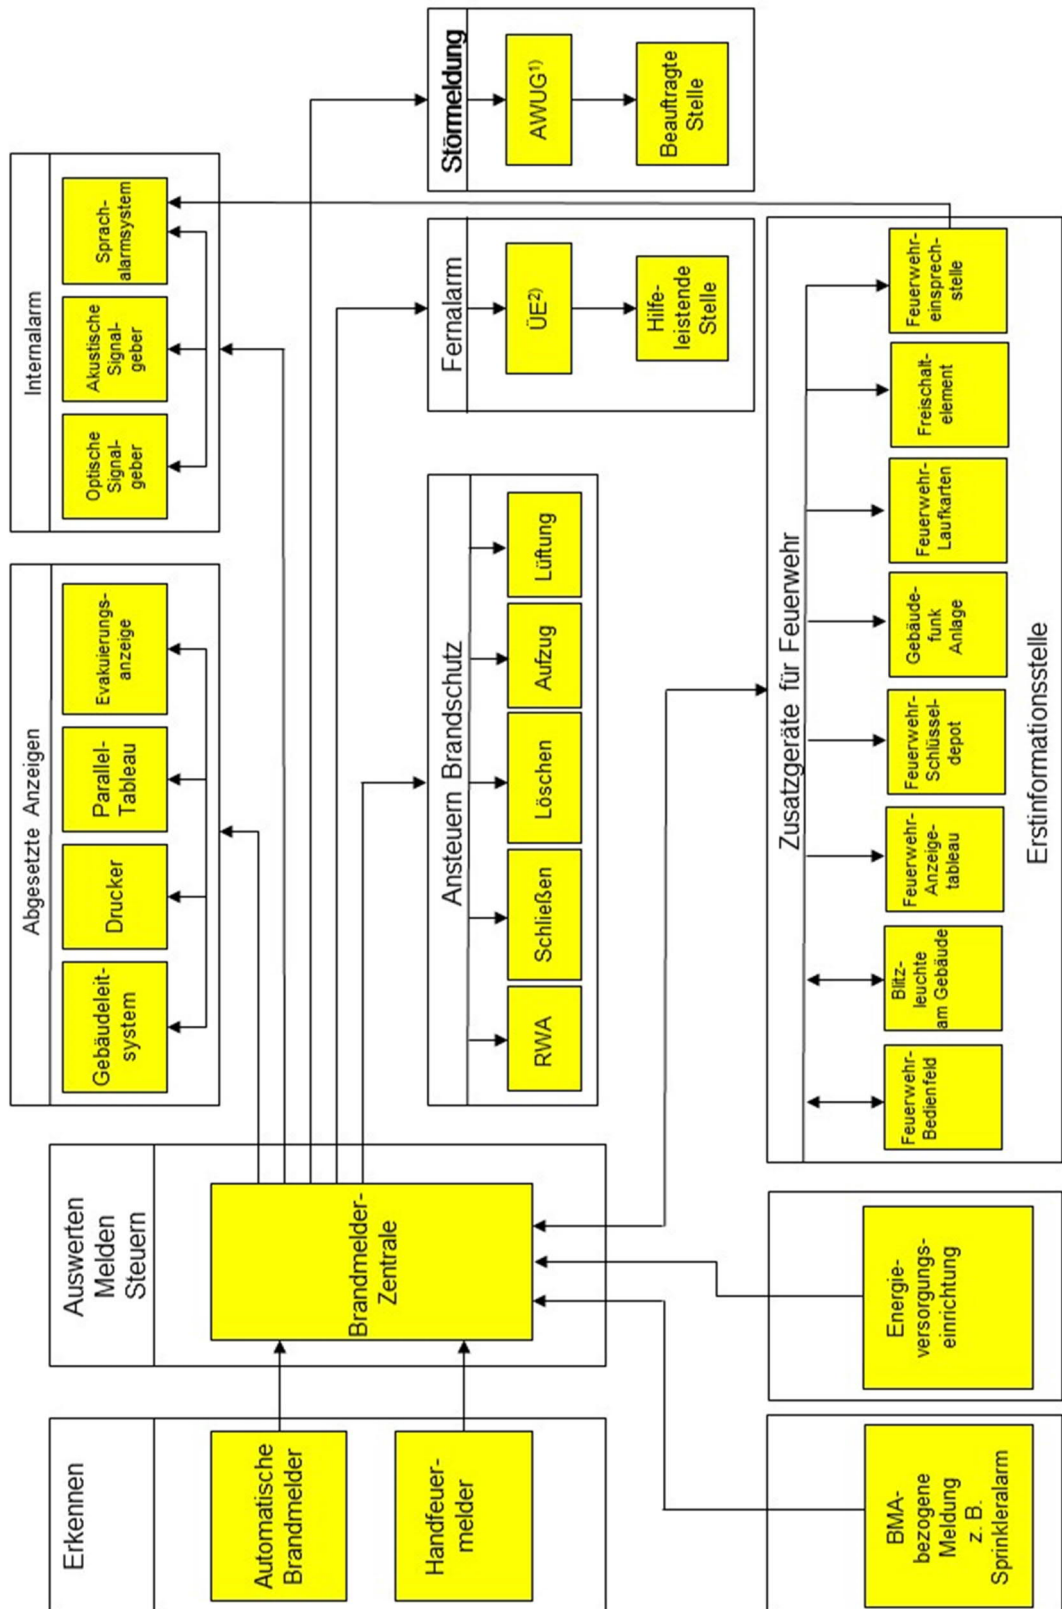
Erkennen

Automatische Brandmelder

Handfeuermelder

Auswerten Melden Steuern

Brandmelder-Zentrale

Abgesetzte Anzeigen

Gebäudeleitsystem

Drucker

Parallel-Tableau

Evakuierungsanzeige

Internalarm

Optische Signalgeber

Akustische Signalgeber

Sprachalarmsystem

Ansteuern Brandschutz

RWA

Schließen

Löschen

Aufzug

Lüftung

Fernalarm

ÜE$^{2)}$

Hilfeleistende Stelle

Störmeldung

AWUG$^{1)}$

Beauftragte Stelle

Zusatzgeräte für Feuerwehr

Feuerwehr-Bedienfeld

Blitzleuchte am Gebäude

Feuerwehr-Anzeigetableau

Feuerwehr-Schlüsseldepot

Gebäudefunk Anlage

Feuerwehr-Laufkarten

Freischaltelement

Feuerwehreinsprechstelle

Erstinformationsstelle

Energieversorgungseinrichtung

BMA-bezogene Meldung z. B. Sprinkleralarm